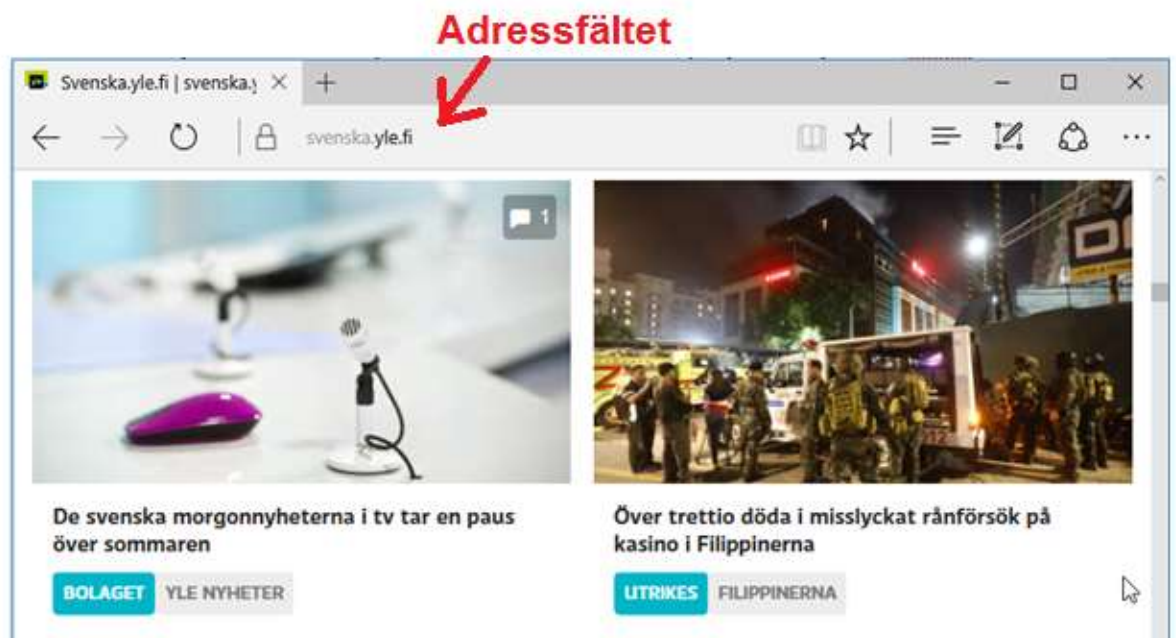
Adressfältet

Svenska.yle.fi | svenska.y ×

svenska.yle.fi

1

De svenska morgonnyheterna i tv tar en paus över sommaren

BOLAGET YLE NYHETER

Över trettio döda i misslyckat rånförsök på kasino i Filippinerna

UTRIKES FILIPPINERNA